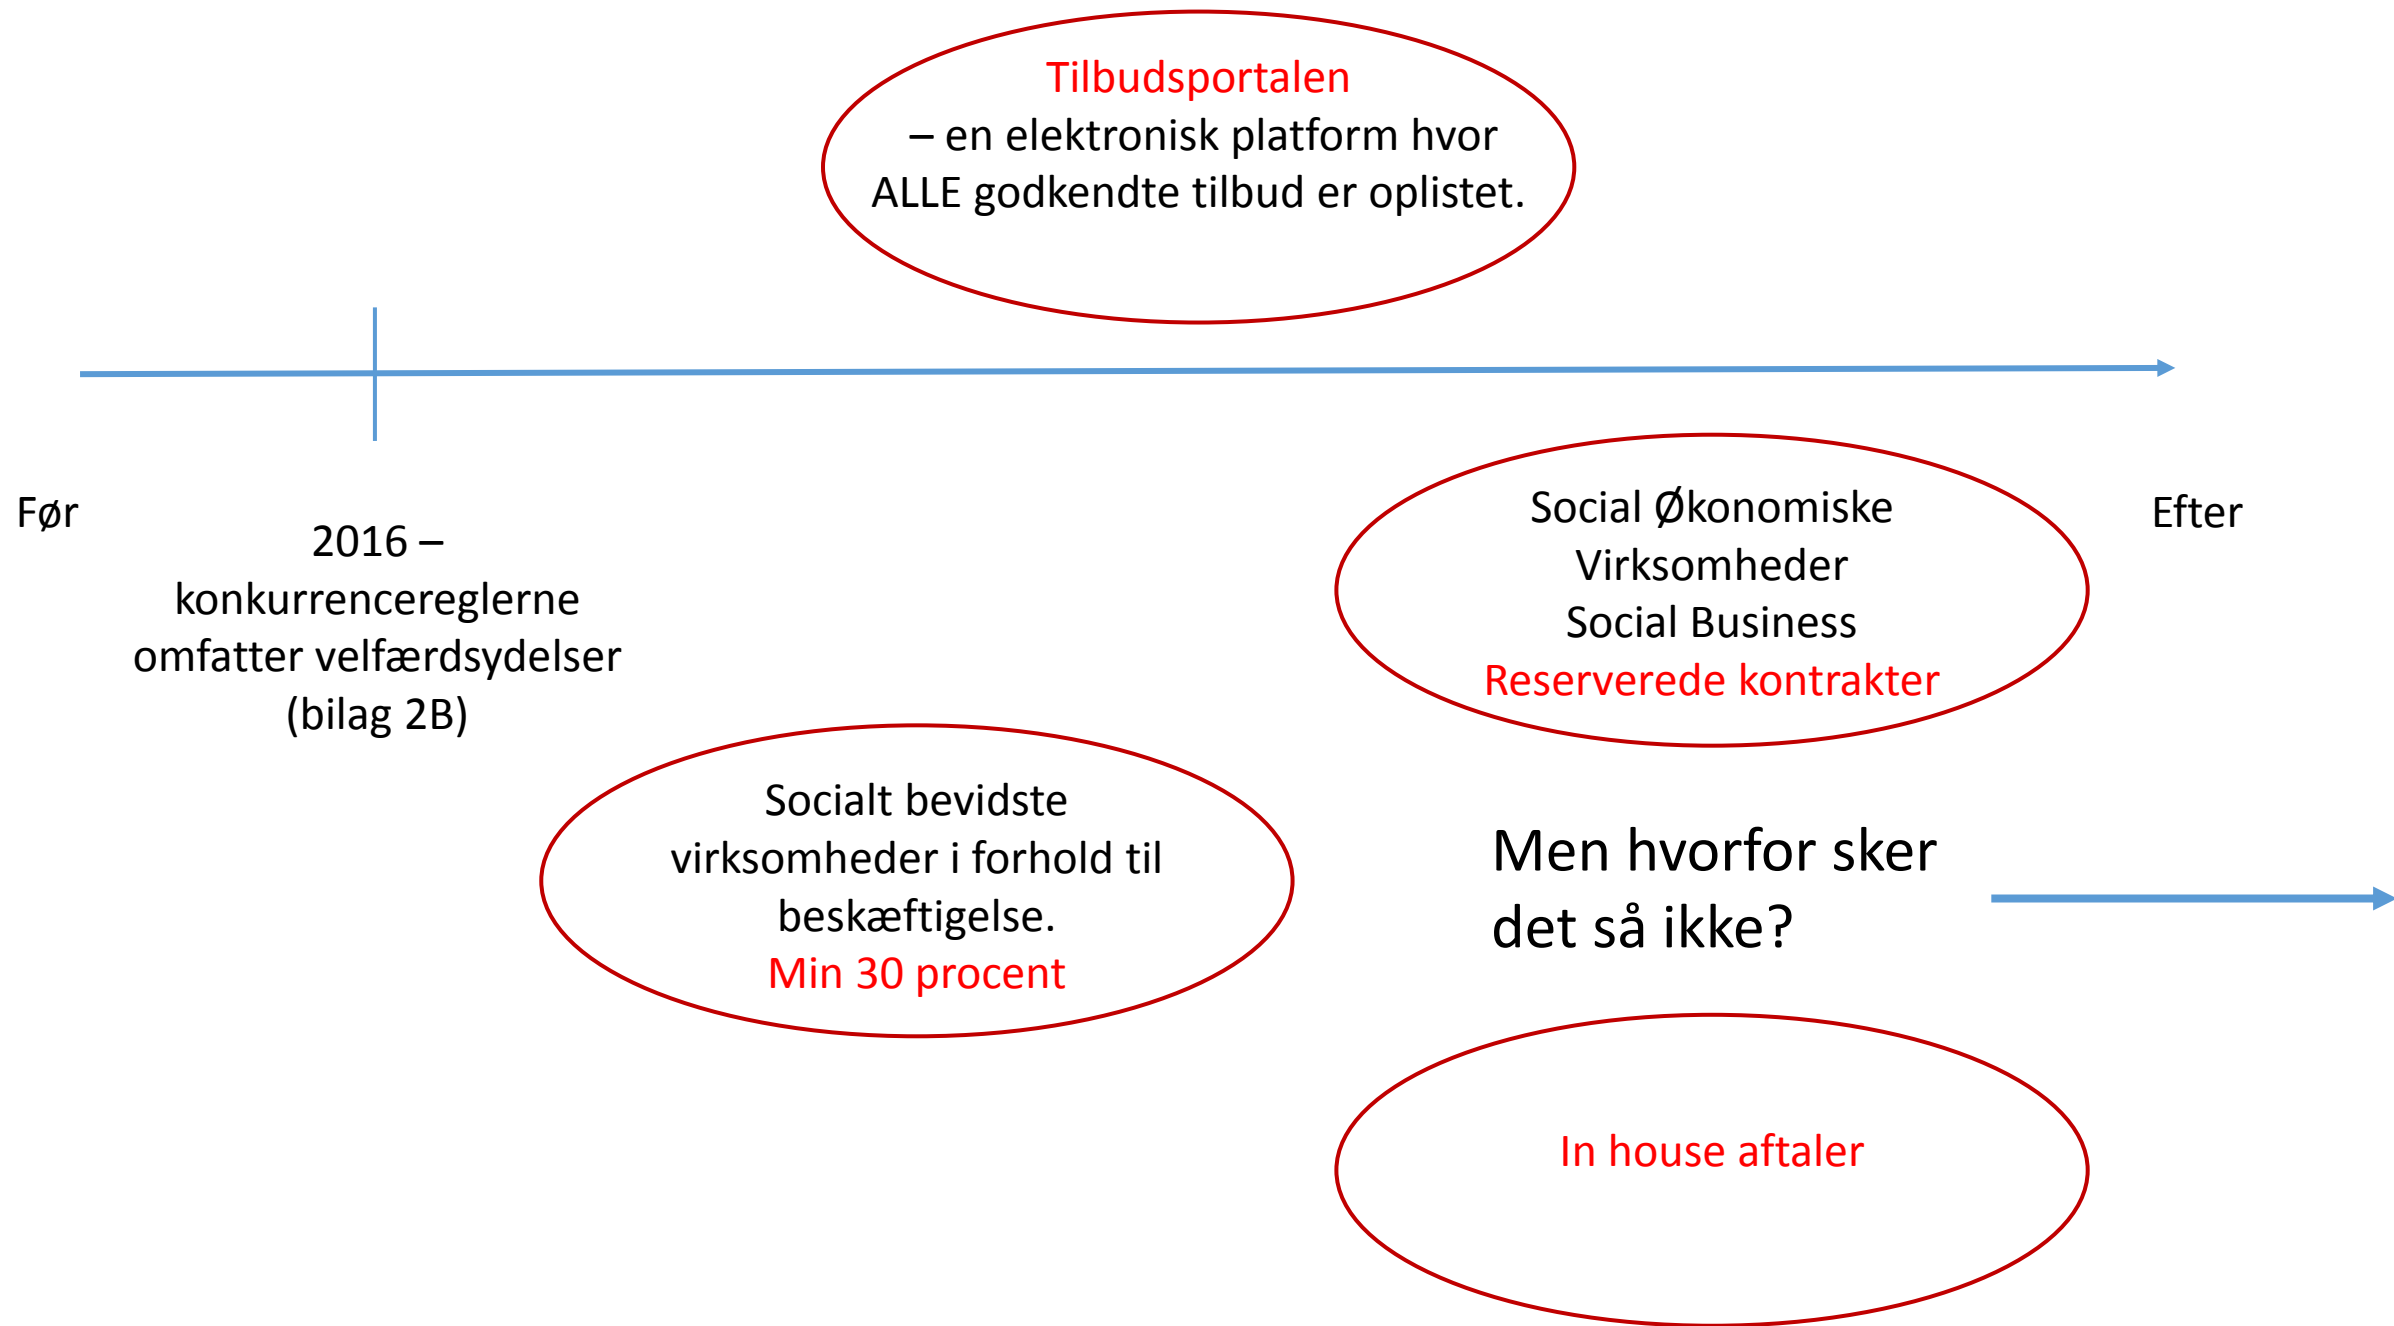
Tilbudsportalen
– en elektronisk platform hvor ALLE godkendte tilbud er oplistet.

Før

2016 – konkurrencereglerne omfatter velfærdsydelser (bilag 2B)

Social Økonomiske Virksomheder
Social Business
Reserverede kontrakter

Efter

Socialt bevidste virksomheder i forhold til beskæftigelse.
Min 30 procent

Men hvorfor sker det så ikke?

In house aftaler